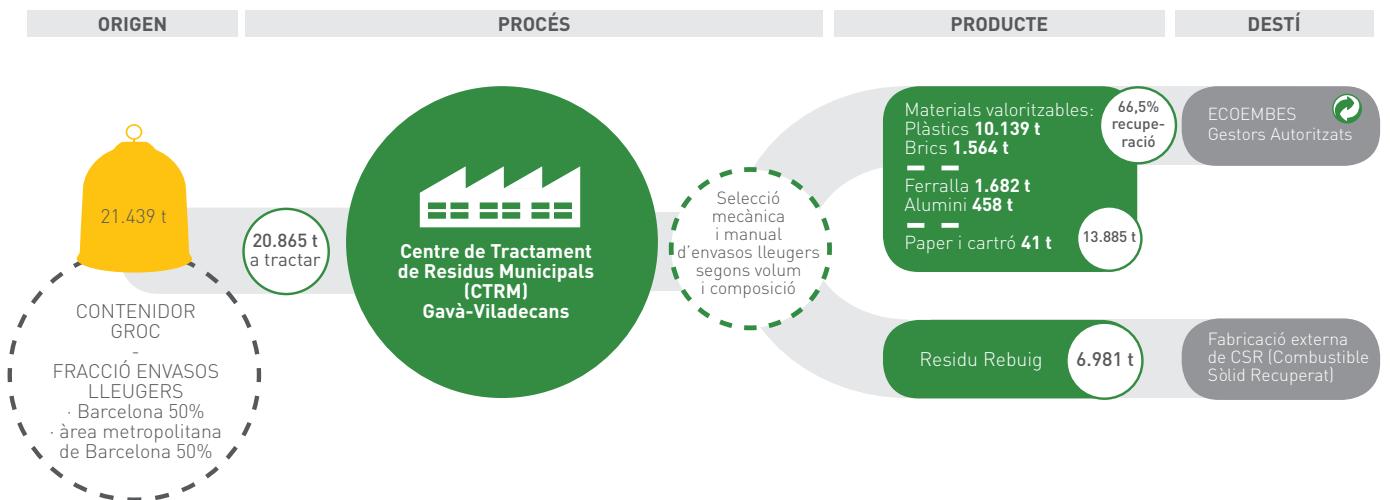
ORIGEN

PROCÉS

PRODUCTE

DESTÍ

21.439 t

CONTENIDOR GROC
-
FRACCIÓ ENVASOS LLEUGERS
· Barcelona 50%
· àrea metropolitana de Barcelona 50%

20.865 t
a tractar

Centre de Tractament de Residus Municipals (CTRM)
Gavà-Viladecans

Selecció mecànica i manual d'envasos lleugers segons volum i composició

Materials valoritzables:
Plàstics 10.139 t
Brics 1.564 t

Ferralla 1.682 t
Alumini 458 t

Paper i cartró 41 t

66,5%
recuperació

13.885 t

ECOEMBES
Gestors Autoritzats

Residu Rebuig

6.981 t

Fabricació externa de CSR (Combustible Sòlid Recuperat)